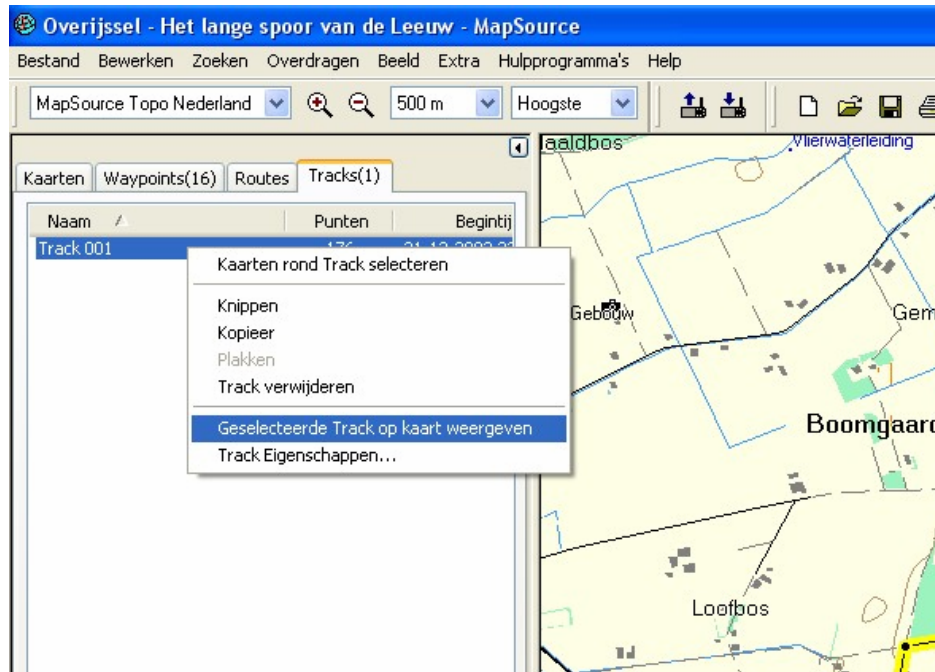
Overijssel - Het lange spoor van de Leeuw - MapSource

Bestand Bewerken Zoeken Overdragen Beeld Extra Hulpprogramma's Help

MapSource Topo Nederland
500 m
Hoogste

Kaarten
Waypoints(16)
Routes
Tracks(1)

| Naam | Punten | Begintij |
|---|---|---|
| Track 001 | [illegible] | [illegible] |

Kaarten rond Track selecteren
Knippen
Kopieer
Plakken
Track verwijderen
Geselecteerde Track op kaart weergeven
Track Eigenschappen...

laaldbos
Vlierwaterleiding
Gebouw
Gem
Boomgaard
Loofbos